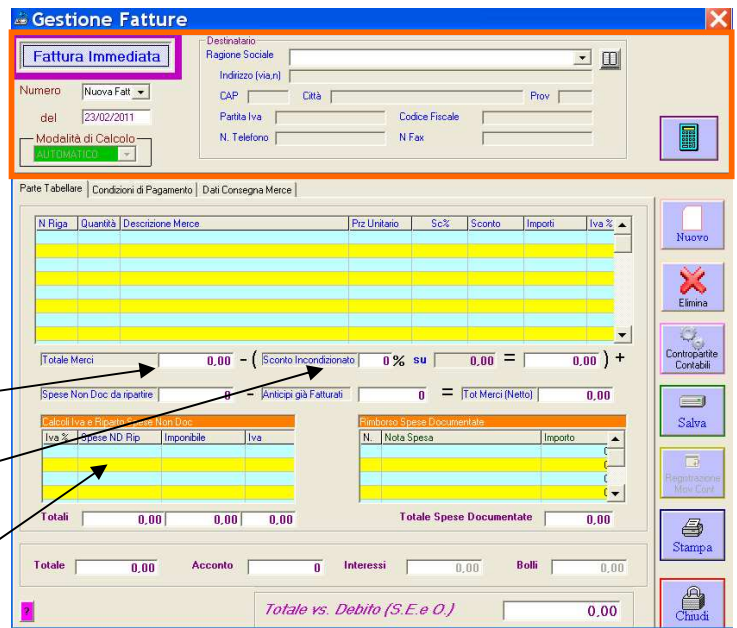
Gestione Fatture

Fattura Immediata

Numero Nuova Fatt

del 23/02/2011

Modalità di Calcolo
AUTOMATICO

Destinatario
Ragione Sociale
Indirizzo (via,n)
CAP Città Prov
Partita Iva Codice Fiscale
N. Telefono N Fax

Parte Tabellare | Condizioni di Pagamento | Dati Consegna Merce

| N Riga | Quantità | Descrizione Merce | Prz Unitario | Sc% | Sconto | Importi | Iva % |
|---|---|---|---|---|---|---|---|

Totale Merci 0,00 - ( Sconto Incondizionato 0 % su 0,00 = 0,00 ) +

Spese Non Doc da ripartire 0 - Anticipi già Fatturati 0 = Tot Merci (Netto) 0,00

Calcoli Iva e Riparto Spese Non Doc

| Iva % | Spese ND Rip | Imponibile | Iva |
|---|---|---|---|

Totali 0,00 0,00 0,00

Rimborso Spese Documentate

| N. | Nota Spesa | Importo |
|---|---|---|

Totale Spese Documentate 0,00

Totale 0,00 Acconto 0 Interessi 0,00 Bolli 0,00

?

Totale vs. Debito (S.E.e O.) 0,00

Nuovo
Elimina
Contropartite Contabili
Salva
Registrazione Mov Cont
Stampa
Chiudi